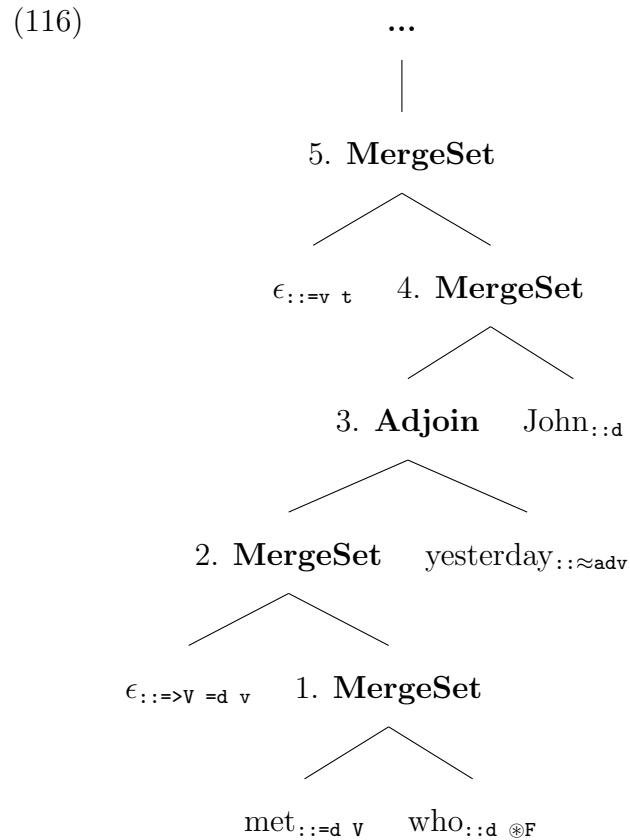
(116) ...

5. **MergeSet**

$\epsilon_{\texttt{::=v t}}$ 4. **MergeSet**

3. **Adjoin** $\text{John}_{\texttt{::d}}$

2. **MergeSet** $\text{yesterday}_{\texttt{::}\approx\texttt{adv}}$

$\epsilon_{\texttt{::=>V =d v}}$ 1. **MergeSet**

$\text{met}_{\texttt{::=d V}}$ $\text{who}_{\texttt{::d}\ \circledast\texttt{F}}$